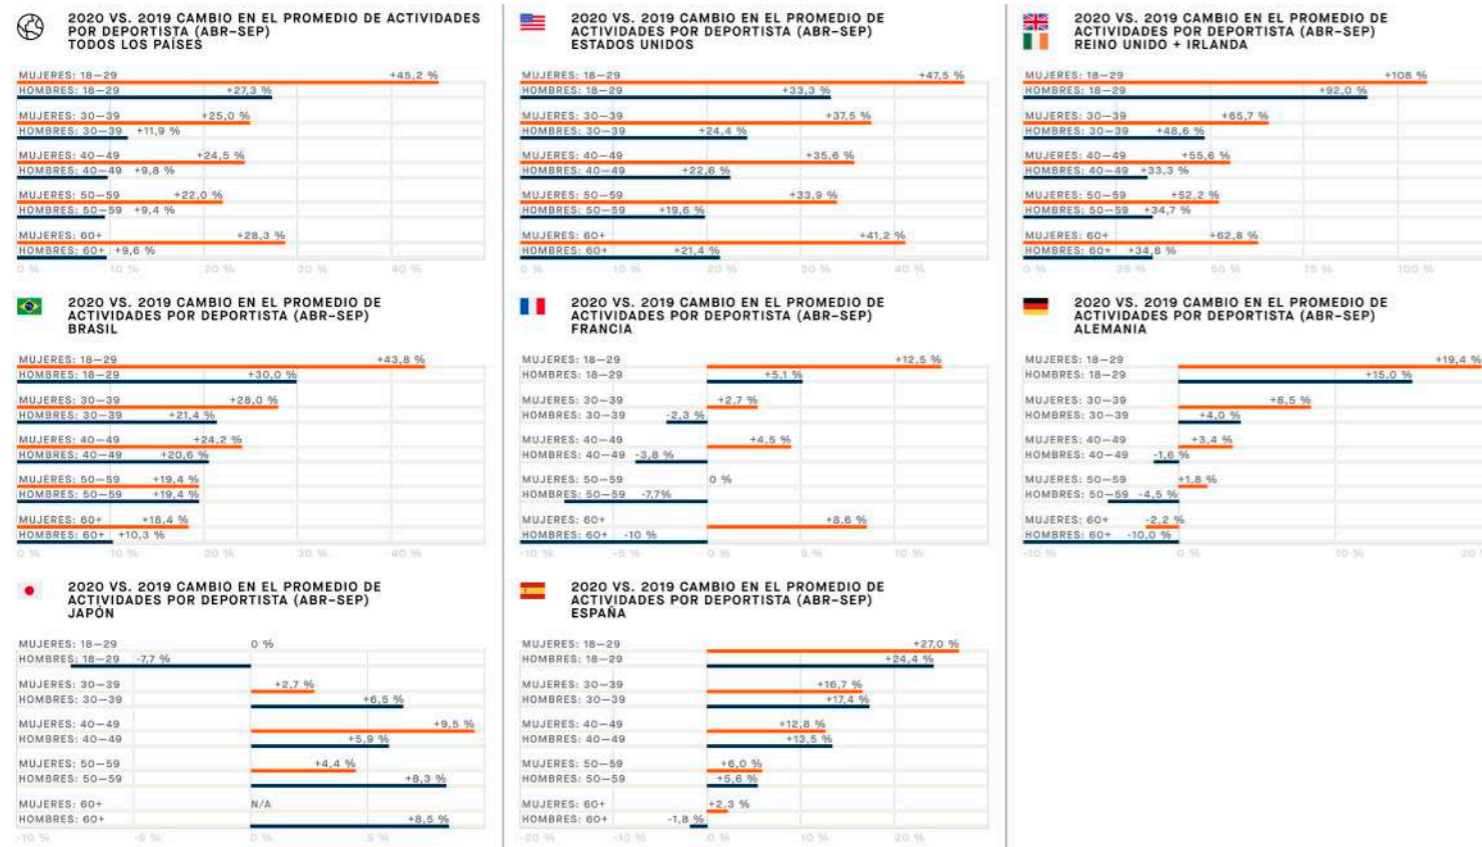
2020 VS. 2019 CAMBIO EN EL PROMEDIO DE ACTIVIDADES POR DEPORTISTA (ABR-SEP) TODOS LOS PAÍSES

MUJERES: 18–29 +45,2 %
HOMBRES: 18–29 +27,3 %
MUJERES: 30–39 +25,0 %
HOMBRES: 30–39 +11,9 %
MUJERES: 40–49 +24,5 %
HOMBRES: 40–49 +9,8 %
MUJERES: 50–59 +22,0 %
HOMBRES: 50–59 +9,4 %
MUJERES: 60+ +28,3 %
HOMBRES: 60+ +9,6 %
0 % 10 % 20 % 30 % 40 %

2020 VS. 2019 CAMBIO EN EL PROMEDIO DE ACTIVIDADES POR DEPORTISTA (ABR-SEP) ESTADOS UNIDOS

MUJERES: 18–29 +47,5 %
HOMBRES: 18–29 +33,3 %
MUJERES: 30–39 +37,5 %
HOMBRES: 30–39 +24,4 %
MUJERES: 40–49 +35,6 %
HOMBRES: 40–49 +22,6 %
MUJERES: 50–59 +33,9 %
HOMBRES: 50–59 +19,6 %
MUJERES: 60+ +41,2 %
HOMBRES: 60+ +21,4 %
0 % 10 % 20 % 30 % 40 %

2020 VS. 2019 CAMBIO EN EL PROMEDIO DE ACTIVIDADES POR DEPORTISTA (ABR-SEP) REINO UNIDO + IRLANDA

MUJERES: 18–29 +108 %
HOMBRES: 18–29 +92,0 %
MUJERES: 30–39 +65,7 %
HOMBRES: 30–39 +48,6 %
MUJERES: 40–49 +55,6 %
HOMBRES: 40–49 +33,3 %
MUJERES: 50–59 +52,2 %
HOMBRES: 50–59 +34,7 %
MUJERES: 60+ +62,8 %
HOMBRES: 60+ +34,8 %
0 % 25 % 50 % 75 % 100 %

2020 VS. 2019 CAMBIO EN EL PROMEDIO DE ACTIVIDADES POR DEPORTISTA (ABR-SEP) BRASIL

MUJERES: 18–29 +43,8 %
HOMBRES: 18–29 +30,0 %
MUJERES: 30–39 +28,0 %
HOMBRES: 30–39 +21,4 %
MUJERES: 40–49 +24,2 %
HOMBRES: 40–49 +20,6 %
MUJERES: 50–59 +19,4 %
HOMBRES: 50–59 +19,4 %
MUJERES: 60+ +18,4 %
HOMBRES: 60+ +10,3 %
0 % 10 % 20 % 30 % 40 %

2020 VS. 2019 CAMBIO EN EL PROMEDIO DE ACTIVIDADES POR DEPORTISTA (ABR-SEP) FRANCIA

MUJERES: 18–29 +12,5 %
HOMBRES: 18–29 +5,1 %
MUJERES: 30–39 +2,7 %
HOMBRES: 30–39 -2,3 %
MUJERES: 40–49 +4,5 %
HOMBRES: 40–49 -3,8 %
MUJERES: 50–59 0 %
HOMBRES: 50–59 -7,7%
MUJERES: 60+ +8,6 %
HOMBRES: 60+ -10 %
-10 % -5 % 0 % 5 % 10 %

2020 VS. 2019 CAMBIO EN EL PROMEDIO DE ACTIVIDADES POR DEPORTISTA (ABR-SEP) ALEMANIA

MUJERES: 18–29 +19,4 %
HOMBRES: 18–29 +15,0 %
MUJERES: 30–39 +8,5 %
HOMBRES: 30–39 +4,0 %
MUJERES: 40–49 +3,4 %
HOMBRES: 40–49 -1,6 %
MUJERES: 50–59 +1,8 %
HOMBRES: 50–59 -4,5 %
MUJERES: 60+ -2,2 %
HOMBRES: 60+ -10,0 %
-10 % 0 % 10 % 20

2020 VS. 2019 CAMBIO EN EL PROMEDIO DE ACTIVIDADES POR DEPORTISTA (ABR-SEP) JAPÓN

MUJERES: 18–29 0 %
HOMBRES: 18–29 -7,7 %
MUJERES: 30–39 +2,7 %
HOMBRES: 30–39 +6,5 %
MUJERES: 40–49 +9,5 %
HOMBRES: 40–49 +5,9 %
MUJERES: 50–59 +4,4 %
HOMBRES: 50–59 +8,3 %
MUJERES: 60+ N/A
HOMBRES: 60+ +8,5 %
-10 % -5 % 0 % 5 %

2020 VS. 2019 CAMBIO EN EL PROMEDIO DE ACTIVIDADES POR DEPORTISTA (ABR-SEP) ESPAÑA

MUJERES: 18–29 +27,0 %
HOMBRES: 18–29 +24,4 %
MUJERES: 30–39 +16,7 %
HOMBRES: 30–39 +17,4 %
MUJERES: 40–49 +12,8 %
HOMBRES: 40–49 +13,5 %
MUJERES: 50–59 +6,0 %
HOMBRES: 50–59 +5,6 %
MUJERES: 60+ +2,3 %
HOMBRES: 60+ -1,8 %
-20 % -10 % 0 % 10 % 20 %